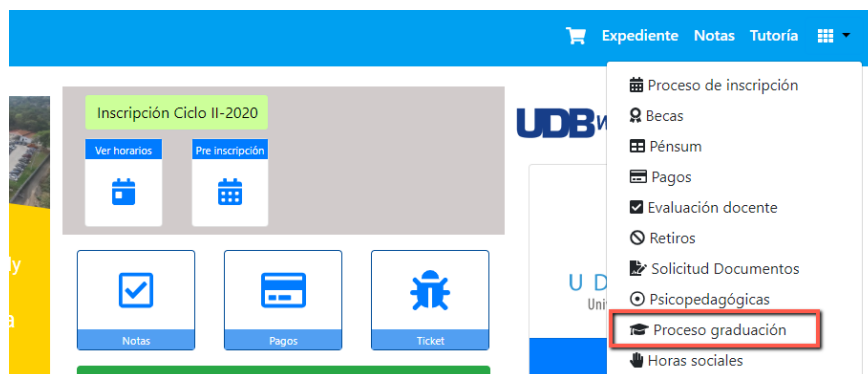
Expediente Notas Tutoría

Inscripción Ciclo II-2020

Ver horarios

Pre inscripción

Notas

Pagos

Ticket

UDB

U D

Uni

Proceso de inscripción
Becas
Pénsum
Pagos
Evaluación docente
Retiros
Solicitud Documentos
Psicopedagógicas
Proceso graduación
Horas sociales